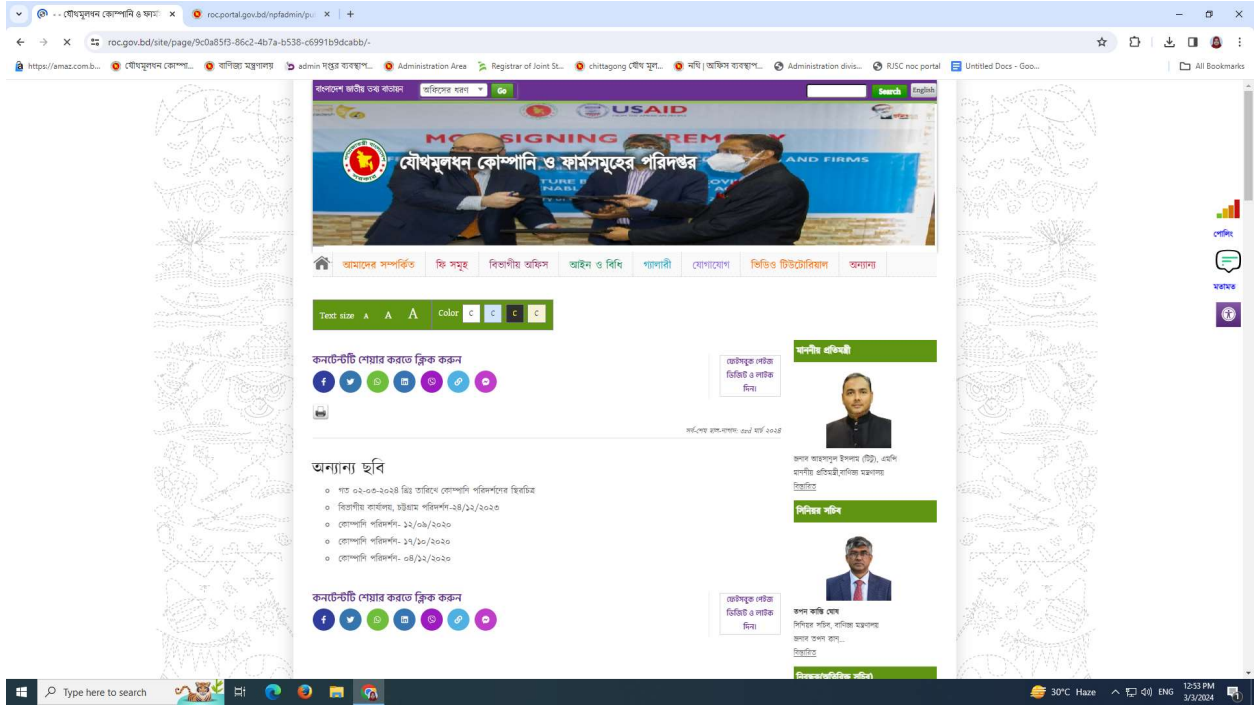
- - যৌথমূলধন কোম্পানি ও ফার্ম ×
roc.portal.gov.bd/npfadmin/pu ×
+

roc.gov.bd/site/page/9c0a85f3-86c2-4b7a-b538-c6991b9dcabb/-

https://amaz.com.b... যৌথমূলধন কোম্পা... বাণিজ্য মন্ত্রণালয় admin দপ্তর ব্যবস্থাপ... Administration Area Registrar of Joint St... chittagong যৌথ মূল... নথি | অফিস ব্যবস্থাপ... Administration divis... RJSC noc portal Untitled Docs - Goo... All Bookmarks

বাংলাদেশ জাতীয় তথ্য বাতায়ন অফিসের ধরণ Go Search English

USAID

MOU SIGNING CEREMONY

যৌথমূলধন কোম্পানি ও ফার্মসমূহের পরিদপ্তর

AND FIRMS

আমাদের সম্পর্কিত ফি সমূহ বিভাগীয় অফিস আইন ও বিধি গ্যালারী যোগাযোগ ভিডিও টিউটোরিয়াল অন্যান্য

Text size A A A Color C C C C

কনটেন্টটি শেয়ার করতে ক্লিক করুন

ফেসবুক পেইজ ভিজিট ও লাইক দিন।

সর্ব-শেষ হাল-নাগাদ: ০৩রা মার্চ ২০২৪

অন্যান্য ছবি

গত ০২-০৩-২০২৪ খ্রিঃ তারিখে কোম্পানি পরিদর্শনের স্থিরচিত্র
বিভাগীয় কার্যালয়, চট্টগ্রাম পরিদর্শন-২৪/১২/২০২৩
কোম্পানি পরিদর্শন- ১২/০৯/২০২০
কোম্পানি পরিদর্শন- ১৭/১০/২০২০
কোম্পানি পরিদর্শন- ০৪/১২/২০২০

কনটেন্টটি শেয়ার করতে ক্লিক করুন

ফেসবুক পেইজ ভিজিট ও লাইক দিন।

মাননীয় প্রতিমন্ত্রী

জনাব আহসানুল ইসলাম (টিটু), এমপি
মাননীয় প্রতিমন্ত্রী,বাণিজ্য মন্ত্রণালয়
বিস্তারিত

সিনিয়র সচিব

তপন কান্তি ঘোষ
সিনিয়র সচিব, বাণিজ্য মন্ত্রণালয়
জনাব তপন কান...
বিস্তারিত

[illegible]

পোলিং

মতামত

Type here to search

30°C Haze ENG 12:53 PM 3/3/2024